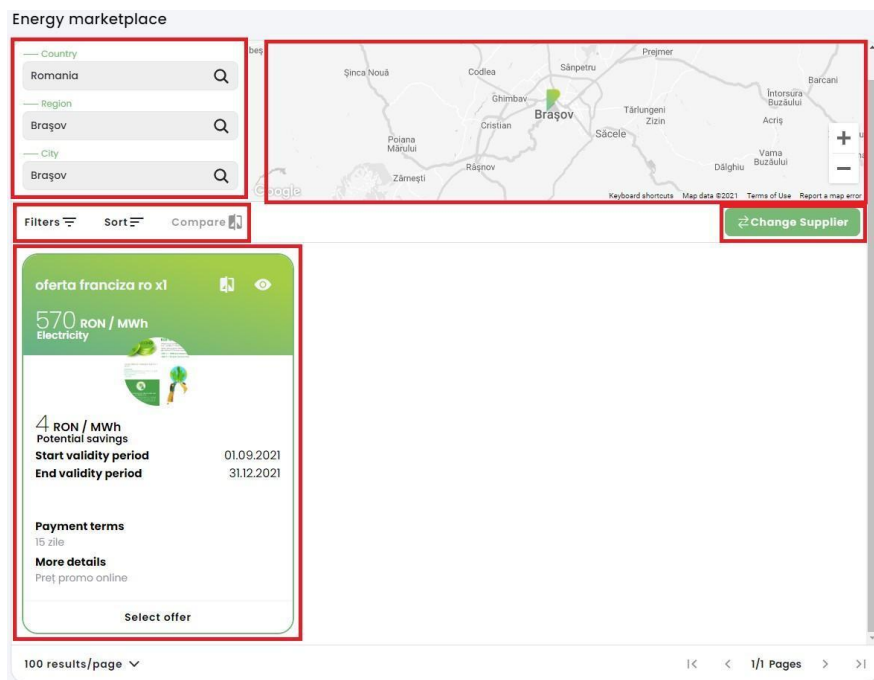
Energy marketplace

Country
Romania

Region
Brașov

City
Brașov

Prejmer
Șinca Nouă
Codlea
Sânpetru
Barcani
Ghimbav
Întorsura Buzăului
Brașov
Tărlungeni
Cristian
Zizin
Acriș
Săcele
Poiana Mărului
Vama Buzăului
Râșnov
Dălghiu
Zărnești
Google
Keyboard shortcuts
Map data ©2021
Terms of Use
Report a map error
+
−

Filters
Sort
Compare

Change Supplier

oferta franciza ro x1

570 RON / MWh
Electricity

4 RON / MWh
Potential savings
Start validity period 01.09.2021
End validity period 31.12.2021

Payment terms
15 zile
More details
Preț promo online

Select offer

100 results/page

1/1 Pages